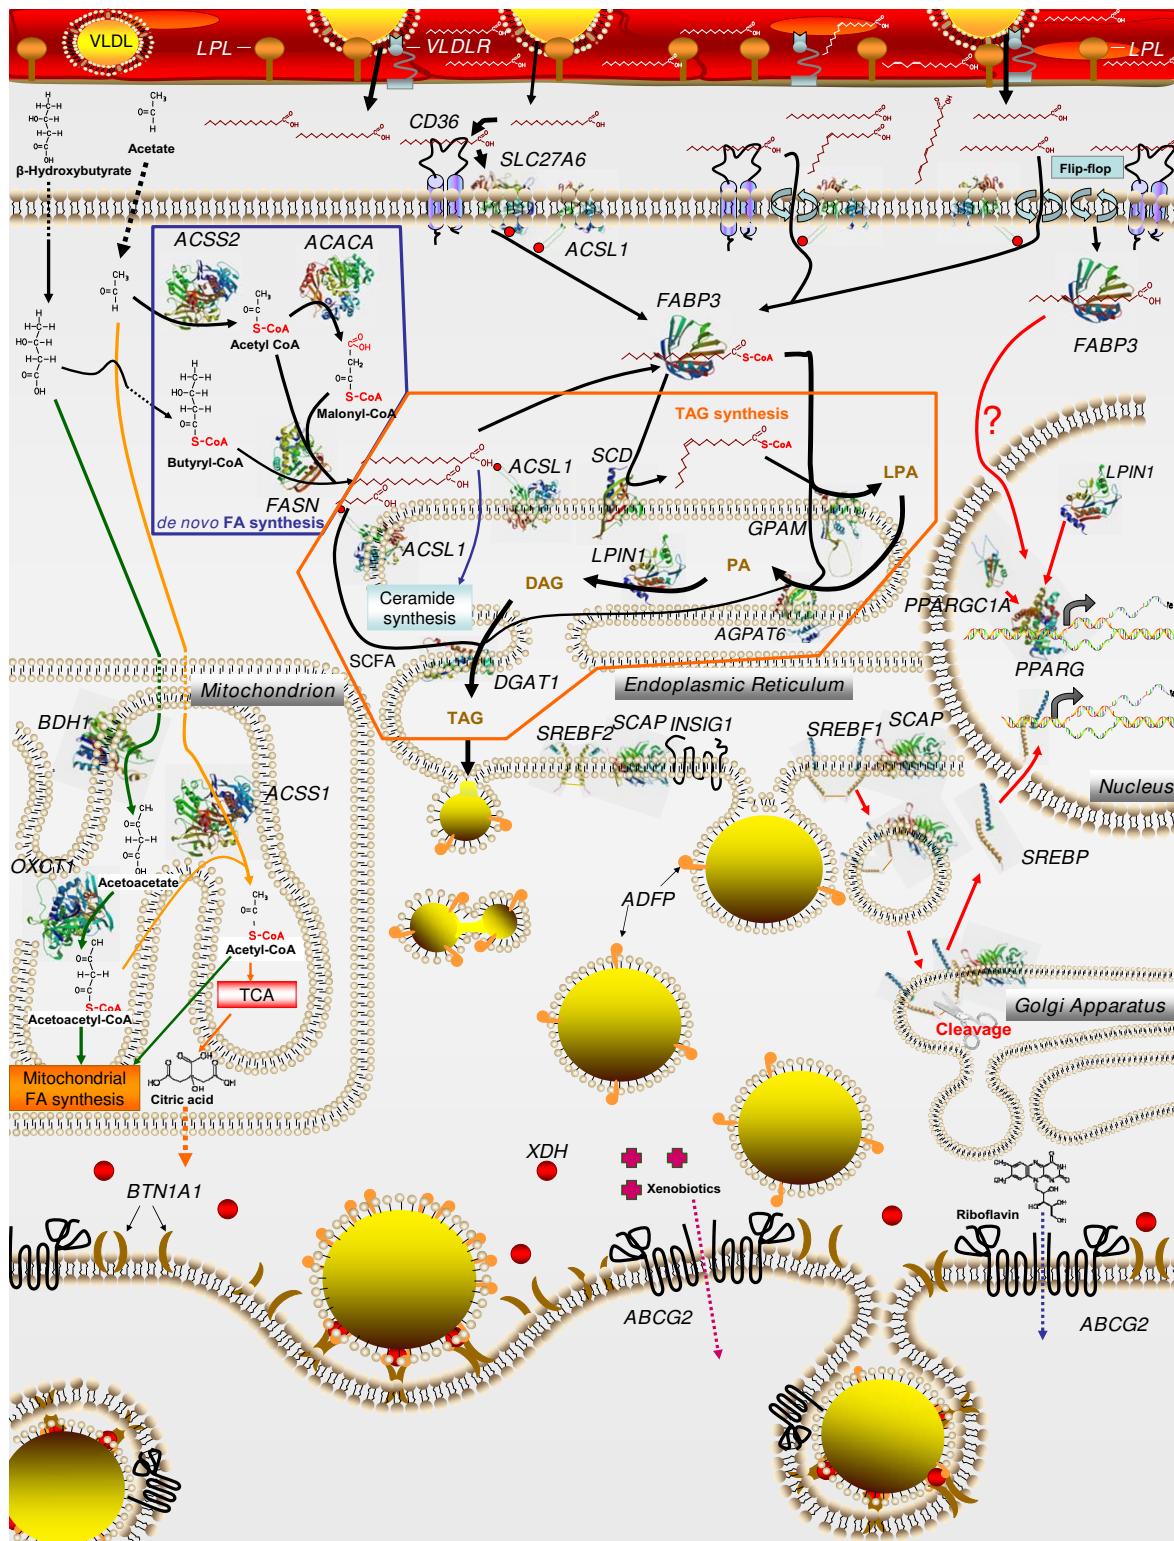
VLDL
LPL
VLDLR
LPL
CD36
SLC27A6
Flip-flop
β-Hydroxybutyrate
Acetate
ACSS2
ACACA
ACSL1
FABP3
FABP3
Acetyl CoA
S-CoA
S-CoA
Malonyl-CoA
Butyryl-CoA
S-CoA
S-CoA
TAG synthesis
S-CoA
ACSL1
SCD
LPA
?
LPIN1
FASN
de novo FA synthesis
GPAM
ACSL1
LPIN1
PA
Ceramide synthesis
DAG
PPARGC1A
AGPAT6
PPARG
SCFA
DGAT1
Endoplasmic Reticulum
Mitochondrion
TAG
BDH1
SREBF2
SCAP
INSIG1
SREBF1
SCAP
Nucleus
ACSS1
OXCT1
Acetoacetate
S-CoA
Acetyl-CoA
SREBP
ADFP
TCA
S-CoA
Acetoacetyl-CoA
Golgi Apparatus
Cleavage
Mitochondrial FA synthesis
Citric acid
XDH
Xenobiotics
BTN1A1
Riboflavin
ABCG2
ABCG2